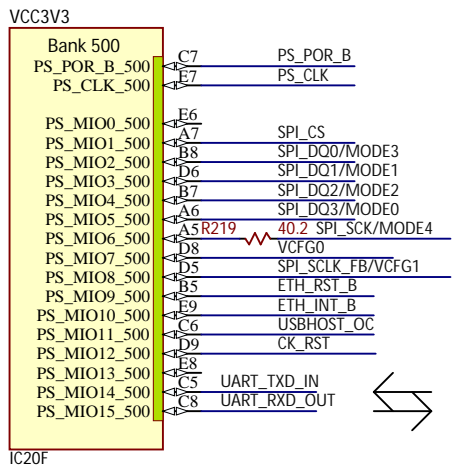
VCC3V3

Bank 500
PS_POR_B_500
PS_CLK_500
PS_MIO0_500
PS_MIO1_500
PS_MIO2_500
PS_MIO3_500
PS_MIO4_500
PS_MIO5_500
PS_MIO6_500
PS_MIO7_500
PS_MIO8_500
PS_MIO9_500
PS_MIO10_500
PS_MIO11_500
PS_MIO12_500
PS_MIO13_500
PS_MIO14_500
PS_MIO15_500

C7 PS_POR_B
E7 PS_CLK
E6
A7 SPI_CS
B8 SPI_DQ0/MODE3
D6 SPI_DQ1/MODE1
B7 SPI_DQ2/MODE2
A6 SPI_DQ3/MODE0
A5 R219 40.2 SPI_SCK/MODE4
D8 VCFG0
D5 SPI_SCLK_FB/VCFG1
B5 ETH_RST_B
E9 ETH_INT_B
C6 USBHOST_OC
D9 CK_RST
E8
C5 UART_TXD_IN
C8 UART_RXD_OUT

IC20F